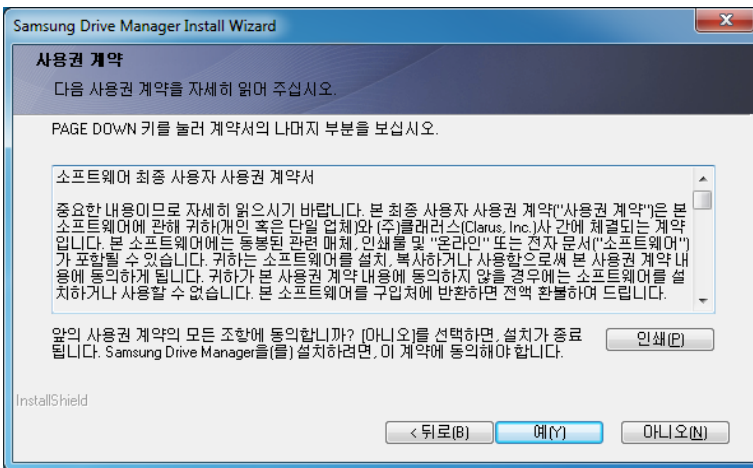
Samsung Drive Manager Install Wizard

사용권 계약

다음 사용권 계약을 자세히 읽어 주십시오.

PAGE DOWN 키를 눌러 계약서의 나머지 부분을 보십시오.

소프트웨어 최종 사용자 사용권 계약서

중요한 내용이므로 자세히 읽으시기 바랍니다. 본 최종 사용자 사용권 계약("사용권 계약")은 본 소프트웨어에 관해 귀하(개인 혹은 단일 업체)와 (주)클래러스(Clarus, Inc.)사 간에 체결되는 계약입니다. 본 소프트웨어에는 동봉된 관련 매체, 인쇄물 및 "온라인" 또는 전자 문서("소프트웨어")가 포함될 수 있습니다. 귀하는 소프트웨어를 설치, 복사하거나 사용함으로써 본 사용권 계약 내용에 동의하게 됩니다. 귀하가 본 사용권 계약 내용에 동의하지 않을 경우에는 소프트웨어를 설치하거나 사용할 수 없습니다. 본 소프트웨어를 구입처에 반환하면 전액 환불하여 드립니다.

앞의 사용권 계약의 모든 조항에 동의합니까? [아니오]를 선택하면, 설치가 종료됩니다. Samsung Drive Manager을(를) 설치하려면, 이 계약에 동의해야 합니다.

인쇄(P)

InstallShield

< 뒤로(B)

예(Y)

아니오(N)